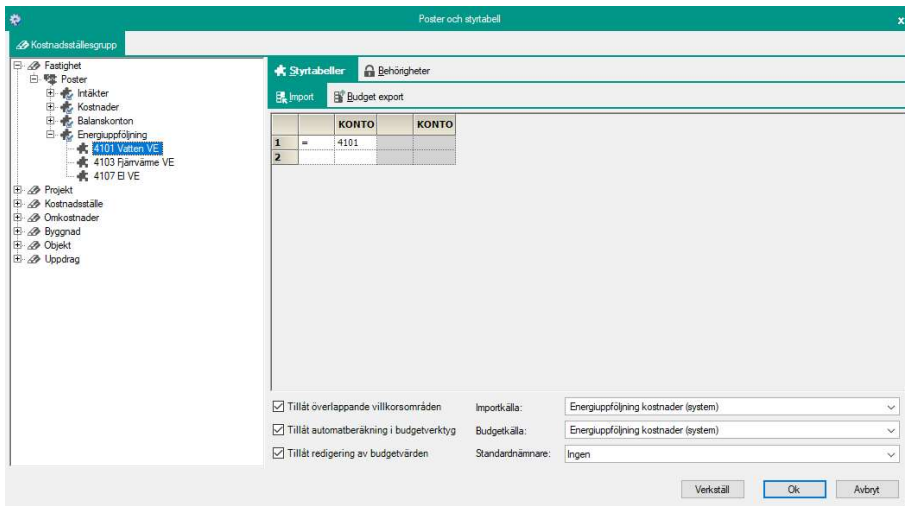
Poster och styrtabell
x

Kostnadsställegrupp

Fastighet
Poster
Intäkter
Kostnader
Balanskonton
Energiuppföljning
4101 Vatten VE
4103 Fjärrvärme VE
4107 El VE
Projekt
Kostnadsställe
Omkostnader
Byggnad
Objekt
Uppdrag

Styrtabeller
Behörigheter

Import
Budget export

| | | KONTO | | KONTO |
|---|---|---|---|---|
| 1 | = | 4101 | | |
| 2 | | | | |

Tillåt överlappande villkorsområden
Tillåt automatberäkning i budgetverktyg
Tillåt redigering av budgetvärden

Importkälla: Energiuppföljning kostnader (system)
Budgetkälla: Energiuppföljning kostnader (system)
Standardnämnare: Ingen

Verkställ
Ok
Avbryt